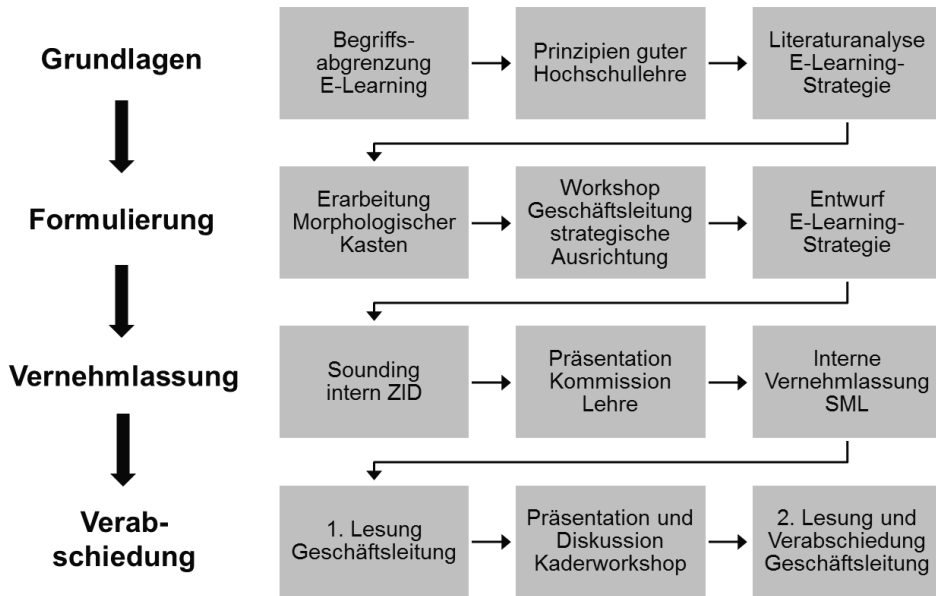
Grundlagen

Begriffsabgrenzung E-Learning

Prinzipien guter Hochschullehre

Literaturanalyse E-Learning-Strategie

Formulierung

Erarbeitung Morphologischer Kasten

Workshop Geschäftsleitung strategische Ausrichtung

Entwurf E-Learning-Strategie

Vernehmlassung

Sounding intern ZID

Präsentation Kommission Lehre

Interne Vernehmlassung SML

Verabschiedung

1. Lesung Geschäftsleitung

Präsentation und Diskussion Kaderworkshop

2. Lesung und Verabschiedung Geschäftsleitung